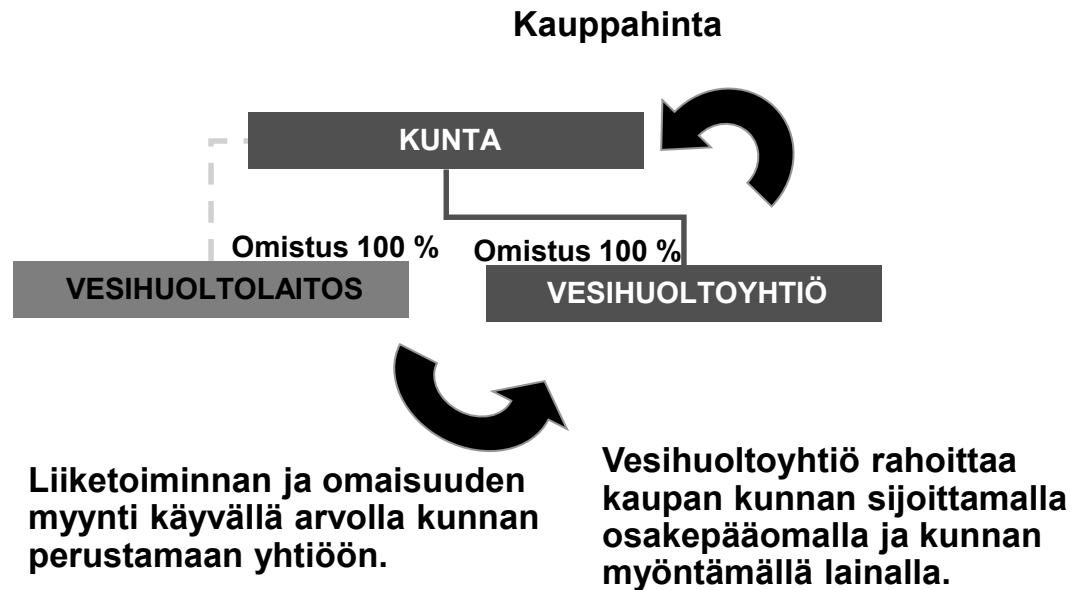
Kauppahinta

KUNTA

Omistus 100 %

Omistus 100 %

VESIHUOLTOLAITOS

VESIHUOLTOYHTIÖ

Liiketoiminnan ja omaisuuden myynti käyvällä arvolla kunnan perustamaan yhtiöön.

Vesihuoltoyhtiö rahoittaa kaupan kunnan sijoittamalla osakepääomalla ja kunnan myöntämällä lainalla.